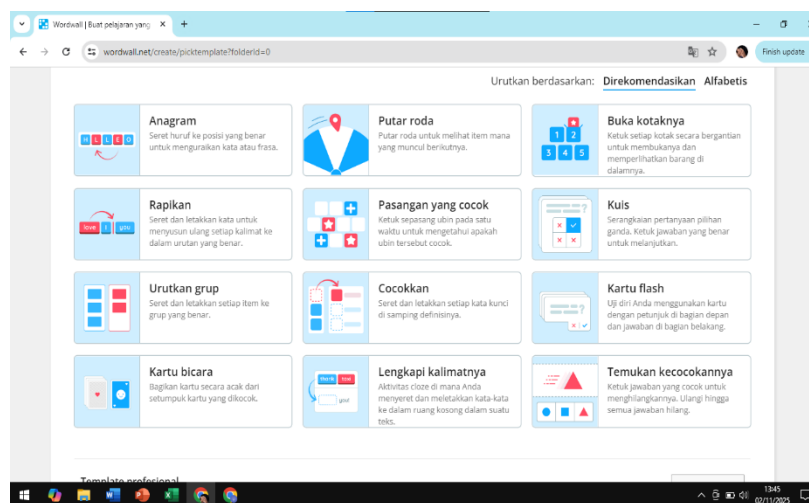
Wordwall | Buat pelajaran yang ×  +

wordwall.net/create/picktemplate?folderId=0

Finish update

Urutkan berdasarkan: Direkomendasikan Alfabetis

H E L L O

Anagram
Seret huruf ke posisi yang benar untuk menguraikan kata atau frasa.

Putar roda
Putar roda untuk melihat item mana yang muncul berikutnya.

1 2 3 4 5

Buka kotaknya
Ketuk setiap kotak secara bergantian untuk membukanya dan memperlihatkan barang di dalamnya.

love I you

Rapikan
Seret dan letakkan kata untuk menyusun ulang setiap kalimat ke dalam urutan yang benar.

Pasangan yang cocok
Ketuk sepasang ubin pada satu waktu untuk mengetahui apakah ubin tersebut cocok.

Kuis
Serangkaian pertanyaan pilihan ganda. Ketuk jawaban yang benar untuk melanjutkan.

Urutkan grup
Seret dan letakkan setiap item ke grup yang benar.

Cocokkan
Seret dan letakkan setiap kata kunci di samping definisinya.

Kartu flash
Uji diri Anda menggunakan kartu dengan petunjuk di bagian depan dan jawaban di bagian belakang.

Kartu bicara
Bagikan kartu secara acak dari setumpuk kartu yang dikocok.

thank love you

Lengkapi kalimatnya
Aktivitas cloze di mana Anda menyeret dan meletakkan kata-kata ke dalam ruang kosong dalam suatu teks.

Temukan kecocokannya
Ketuk jawaban yang cocok untuk menghilangkannya. Ulangi hingga semua jawaban hilang.

Template profesional

13:45
02/11/2025